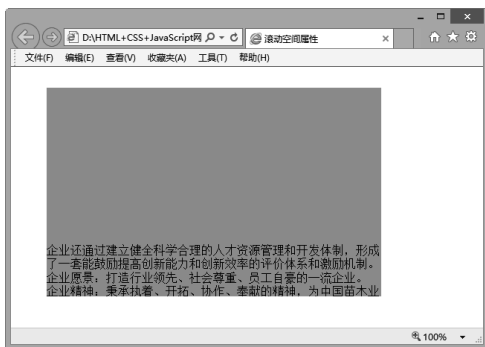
D:\HTML+CSS+JavaScript网
滚动空间属性
文件(F) 编辑(E) 查看(V) 收藏夹(A) 工具(T) 帮助(H)

企业还通过建立健全科学合理的人才资源管理和开发体制，形成了一套能鼓励提高创新能力和创新效率的评价体系和激励机制。
企业愿景：打造行业领先、社会尊重、员工自豪的一流企业。
企业精神：秉承执着、开拓、协作、奉献的精神，为中国苗木业

100%